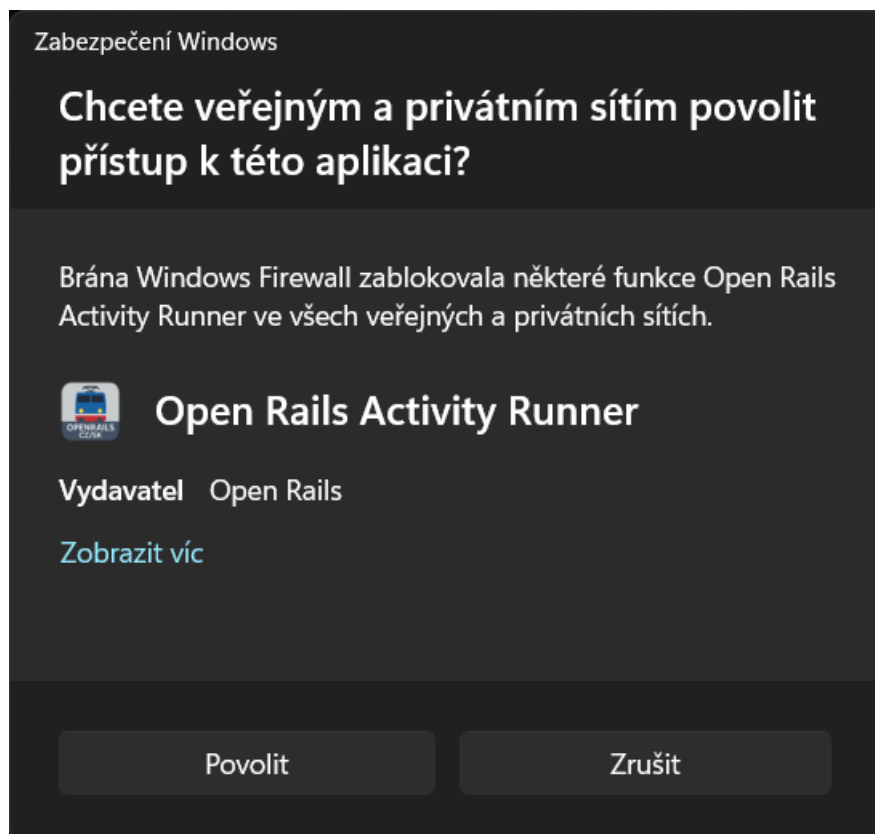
Zabezpečení Windows

Chcete veřejným a privátním sítím povolit přístup k této aplikaci?

Brána Windows Firewall zablokovala některé funkce Open Rails Activity Runner ve všech veřejných a privátních sítích.

OPENRAILS CZ/SK

Open Rails Activity Runner

Vydavatel Open Rails

Zobrazit víc

Povolit

Zrušit